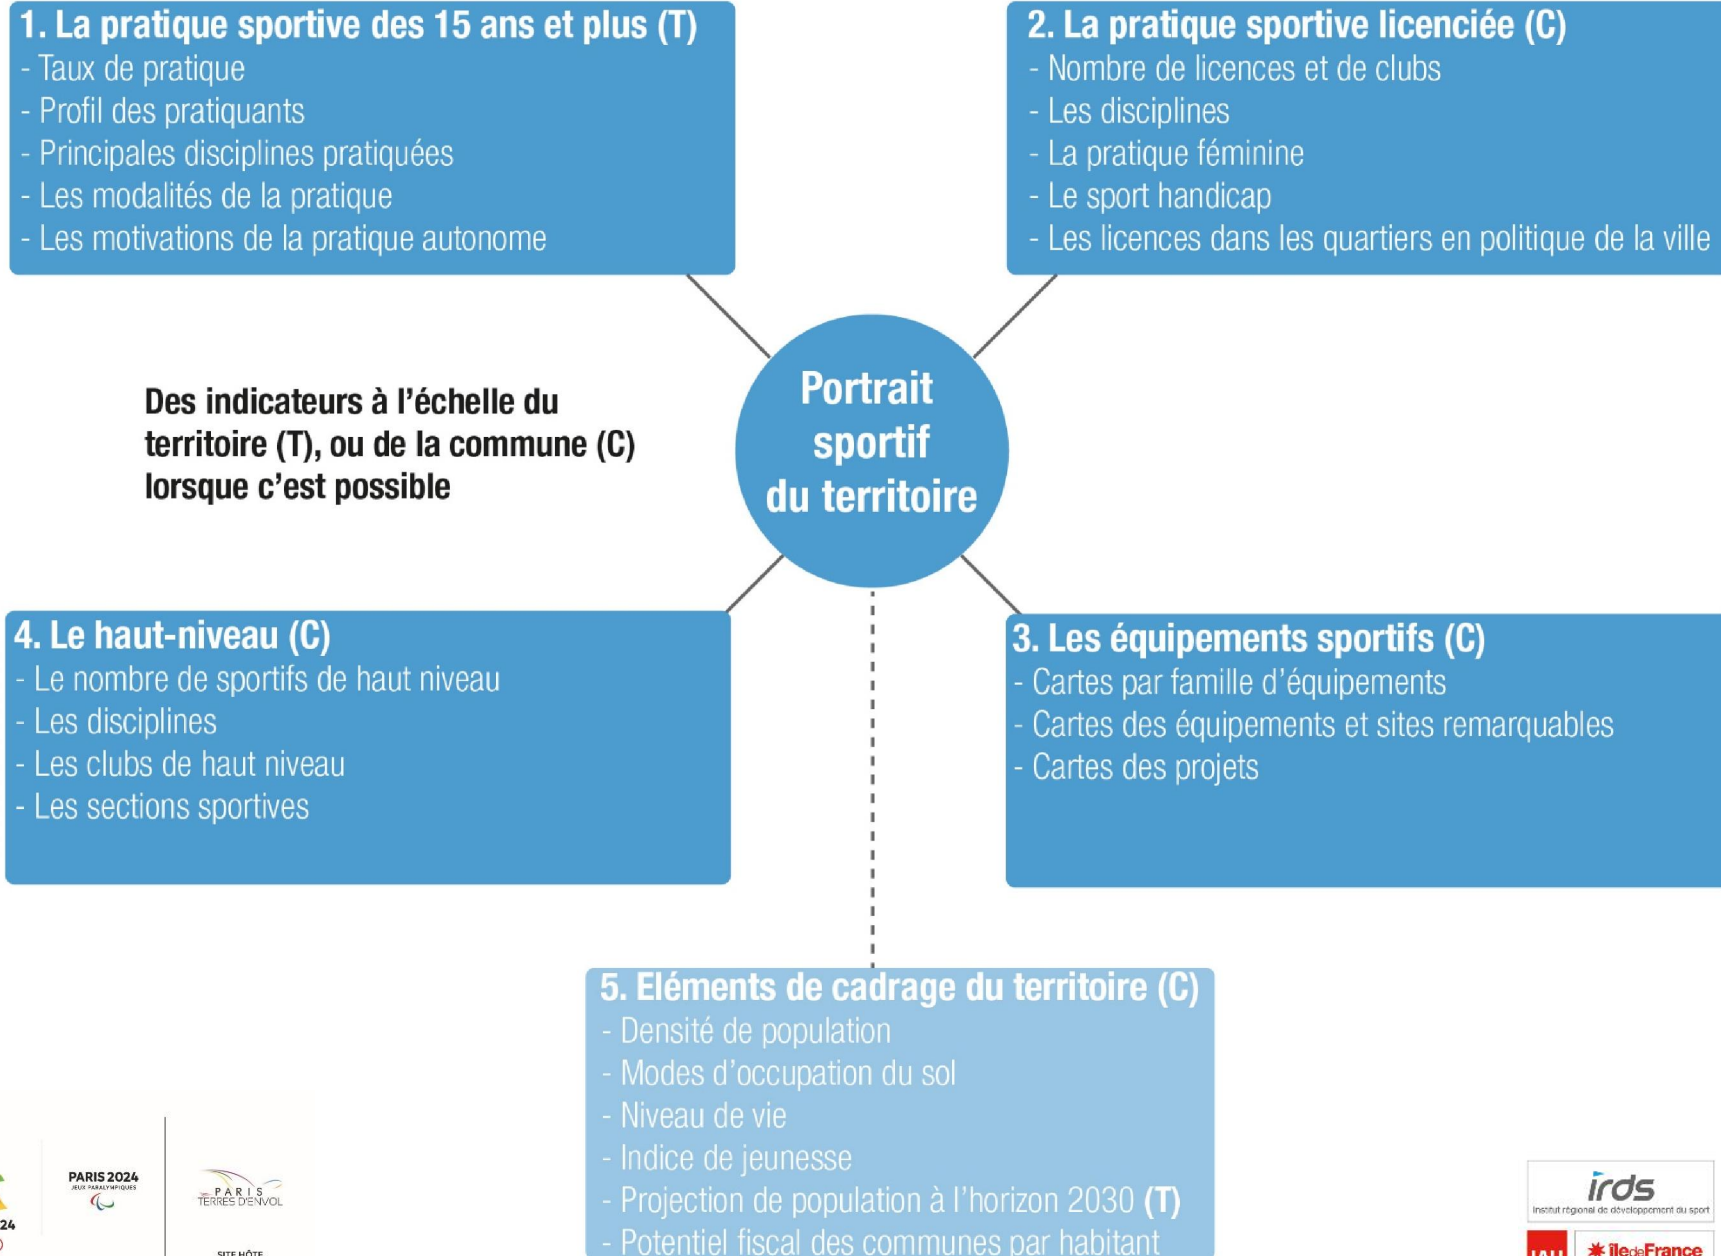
1. La pratique sportive des 15 ans et plus (T)
- Taux de pratique
- Profil des pratiquants
- Principales disciplines pratiquées
- Les modalités de la pratique
- Les motivations de la pratique autonome

2. La pratique sportive licenciée (C)
- Nombre de licences et de clubs
- Les disciplines
- La pratique féminine
- Le sport handicap
- Les licences dans les quartiers en politique de la ville

Des indicateurs à l'échelle du territoire (T), ou de la commune (C) lorsque c'est possible

Portrait sportif du territoire

4. Le haut-niveau (C)
- Le nombre de sportifs de haut niveau
- Les disciplines
- Les clubs de haut niveau
- Les sections sportives

3. Les équipements sportifs (C)
- Cartes par famille d'équipements
- Cartes des équipements et sites remarquables
- Cartes des projets

5. Eléments de cadrage du territoire (C)
- Densité de population
- Modes d'occupation du sol
- Niveau de vie
- Indice de jeunesse
- Projection de population à l'horizon 2030 (T)
- Potentiel fiscal des communes par habitant

24
PARIS 2024
JEUX PARALYMPIQUES
PARIS TERRES D'ENVOL
SITE HÔTE

irds
Institut régional de développement du sport
IAU
îledeFrance